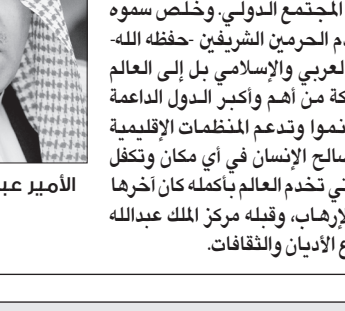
المجتمع الدولي. وخلص سموه
م الحرمين الشريفين -حفظه الله-
لعربي والإسلامي بل إلى العالم
كة من أهم وأكبر الدول الداعمة
نموا وتدعم المنظمات الإقليمية
صالح الإنسان في أي مكان وتكفل
ني تخدم العالم بأكمله كان آخرها
لإرهاب، وقبله مركز الملك عبدالله
ع الأديان والثقافات.

الأمير عبد